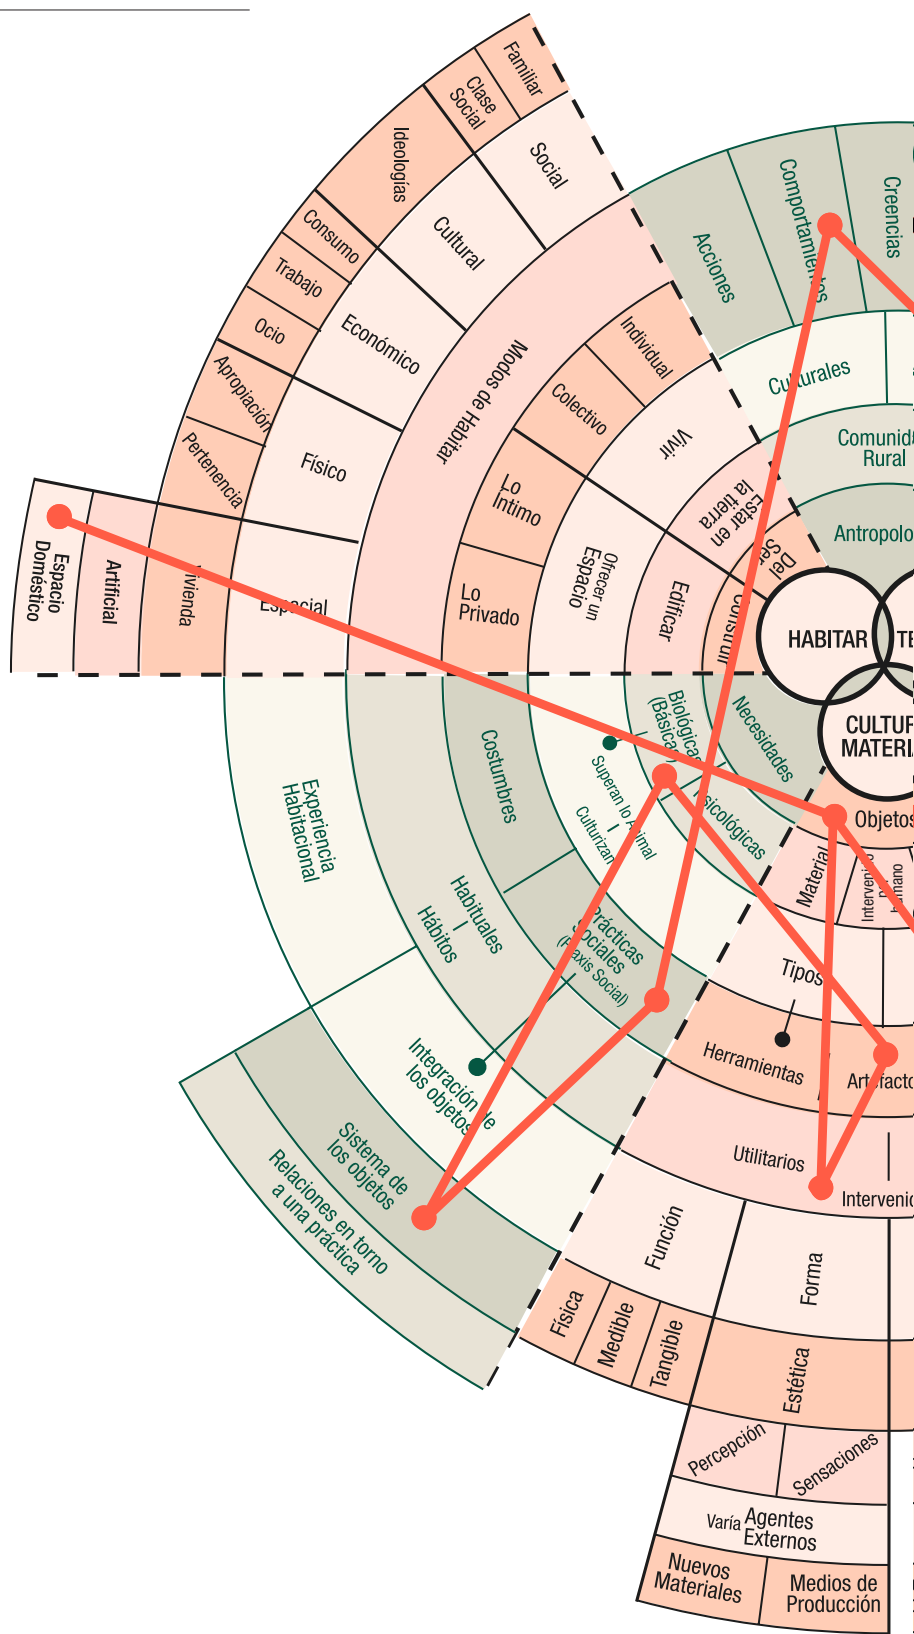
Familiar
Clase Social
Ideologías
Social
Consumo
Cultural
Trabajo
Ocio
Económico
Apropiación
Físico
Pertenencia
Modos de Habitar
Individual
Colectivo
Vivir
Lo Íntimo
Estar en la tierra
Ofrecer un Espacio
Lo Privado
Edificar
Del Ser
Construir
Espacio Doméstico
Artificial
Vivienda
Espacial
Acciones
Comportamientos
Creencias
Culturales
Comunidad Rural
Antropolo
HABITAR
TE
CULTUR MATERIA
Necesidades
Biológicas (Básicas)
Psicológicas
Superan lo Animal
Culturizan
Costumbres
Experiencia Habitacional
Habituales
Hábitos
Prácticas Sociales (Praxis Social)
Integración de los objetos
Sistema de los objetos
Relaciones en torno a una práctica
Objetos
Material
Intervenido
Humano
Tipos
Herramientas
Artefacto
Utilitarios
Intervenio
Función
Forma
Física
Medible
Tangible
Estética
Percepción
Sensaciones
Varía Agentes Externos
Nuevos Materiales
Medios de Producción